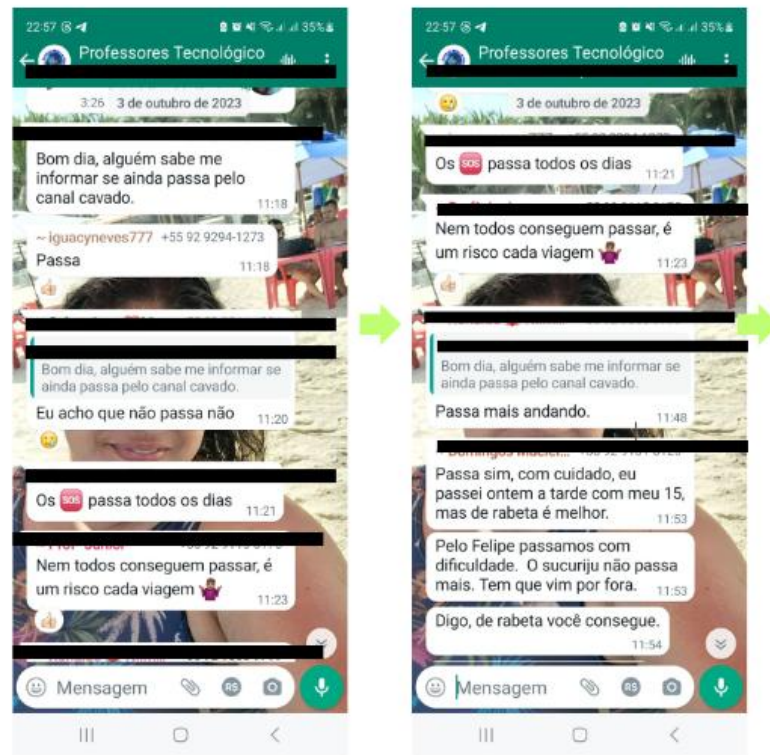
22:57

35%

Professores Tecnológico

3:26 3 de outubro de 2023

Bom dia, alguém sabe me informar se ainda passa pelo canal cavado. 11:18

~ iguacyneves777 +55 92 9294-1273
Passa 11:18

Bom dia, alguém sabe me informar se ainda passa pelo canal cavado.
Eu acho que não passa não 11:20

Os SOS passa todos os dias 11:21

Nem todos conseguem passar, é um risco cada viagem 11:23

Mensagem

22:57

35%

Professores Tecnológico

3 de outubro de 2023

Os SOS passa todos os dias 11:21

Nem todos conseguem passar, é um risco cada viagem 11:23

Bom dia, alguém sabe me informar se ainda passa pelo canal cavado.
Passa mais andando. 11:48

Passa sim, com cuidado, eu passei ontem a tarde com meu 15, mas de rabeta é melhor. 11:53

Pelo Felipe passamos com dificuldade. O sucuriju não passa mais. Tem que vim por fora. 11:53

Digo, de rabeta você consegue. 11:54

Mensagem